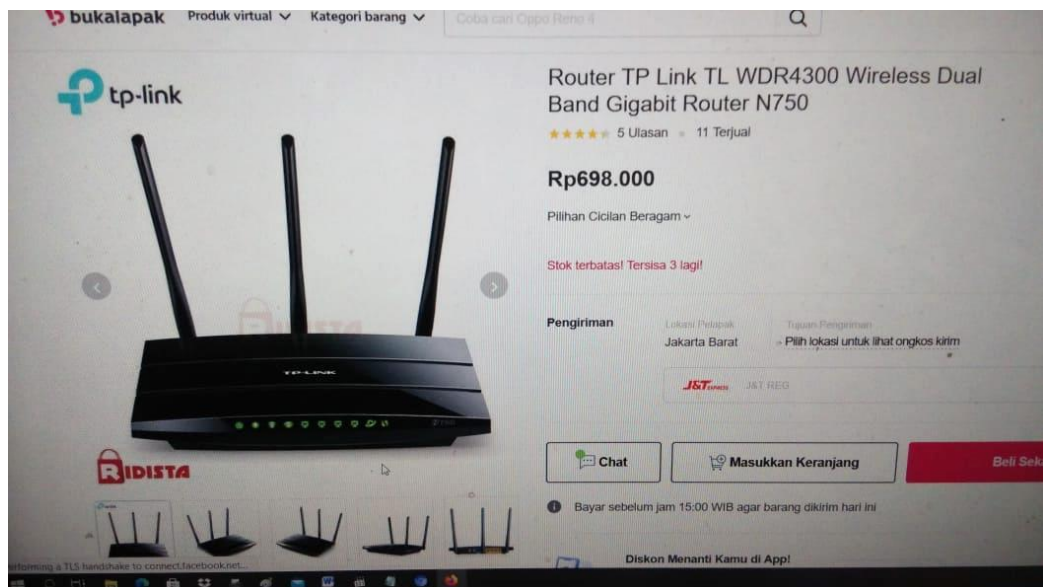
bukalapak Produk virtual Kategori barang Coba cari Oppo Reno 4

tp-link

Router TP Link TL WDR4300 Wireless Dual Band Gigabit Router N750

5 Ulasan 11 Terjual

Rp698.000

Pilihan Cicilan Beragam

Stok terbatas! Tersisa 3 lagi!

Pengiriman Lokasi Pelapak Jakarta Barat Tujuan Pengiriman Pilih lokasi untuk lihat ongkos kirim

J&T EXPRESS J&T REG

TP-LINK

RIDISTA

Chat Masukkan Keranjang Beli Sek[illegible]

Bayar sebelum jam 15:00 WIB agar barang dikirim hari ini

Diskon Menanti Kamu di App!

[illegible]forming a TLS handshake to connect.facebook.net...